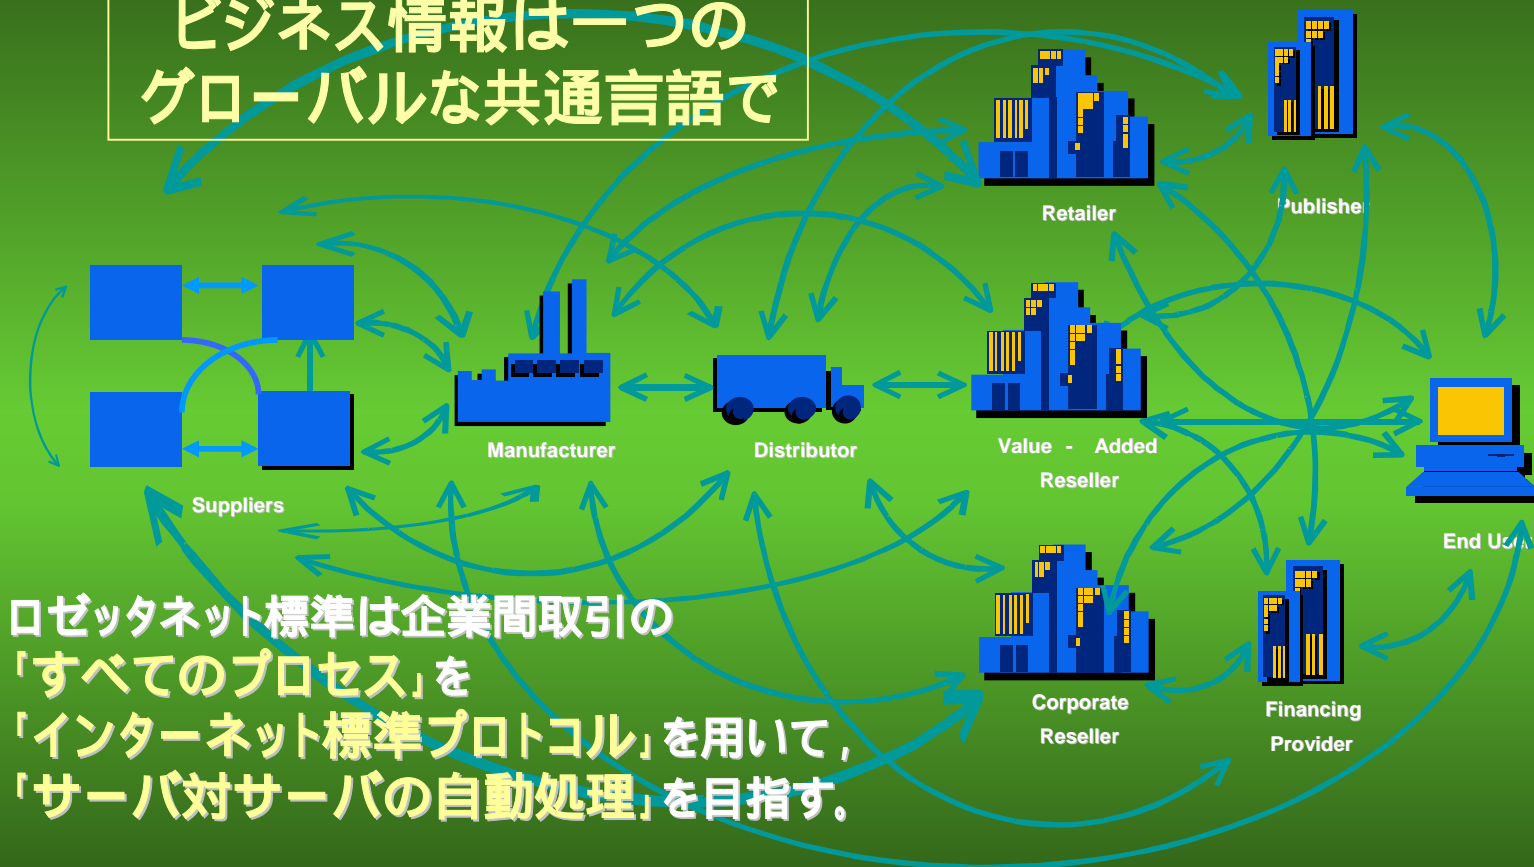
ビジネス情報は一つの
グローバルな共通言語で

Retailer

Publisher

Suppliers

Manufacturer

Distributor

Value - Added
Reseller

End User

Corporate
Reseller

Financing
Provider

ロゼッタネット標準は企業間取引の
「すべてのプロセス」を
「インターネット標準プロトコル」を用いて，
「サーバ対サーバの自動処理」を目指す。